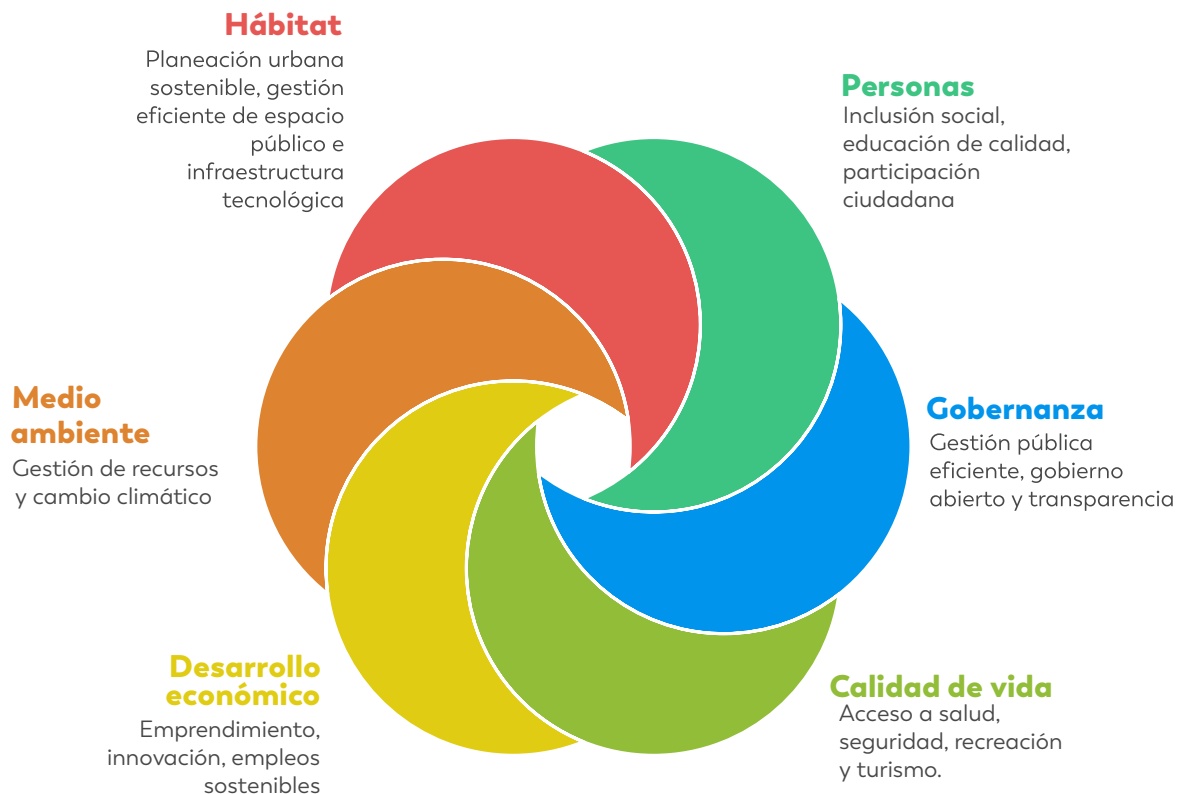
Hábitat
Planeación urbana sostenible, gestión eficiente de espacio público e infraestructura tecnológica

Personas
Inclusión social, educación de calidad, participación ciudadana

Medio ambiente
Gestión de recursos y cambio climático

Gobernanza
Gestión pública eficiente, gobierno abierto y transparencia

Desarrollo económico
Emprendimiento, innovación, empleos sostenibles

Calidad de vida
Acceso a salud, seguridad, recreación y turismo.